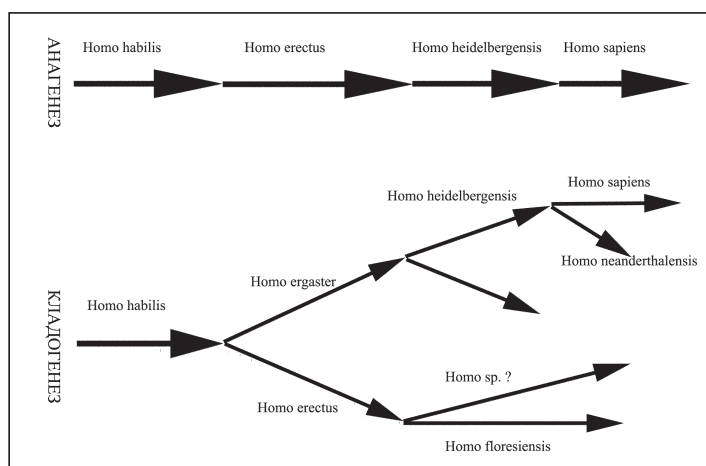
АНАГЕНЕЗ

Homo habilis

Homo erectus

Homo heidelbergensis

Homo sapiens

КЛАДОГЕНЕЗ

Homo habilis

Homo ergaster

Homo heidelbergensis

Homo sapiens

Homo neanderthalensis

Homo erectus

Homo sp. ?

Homo floresiensis